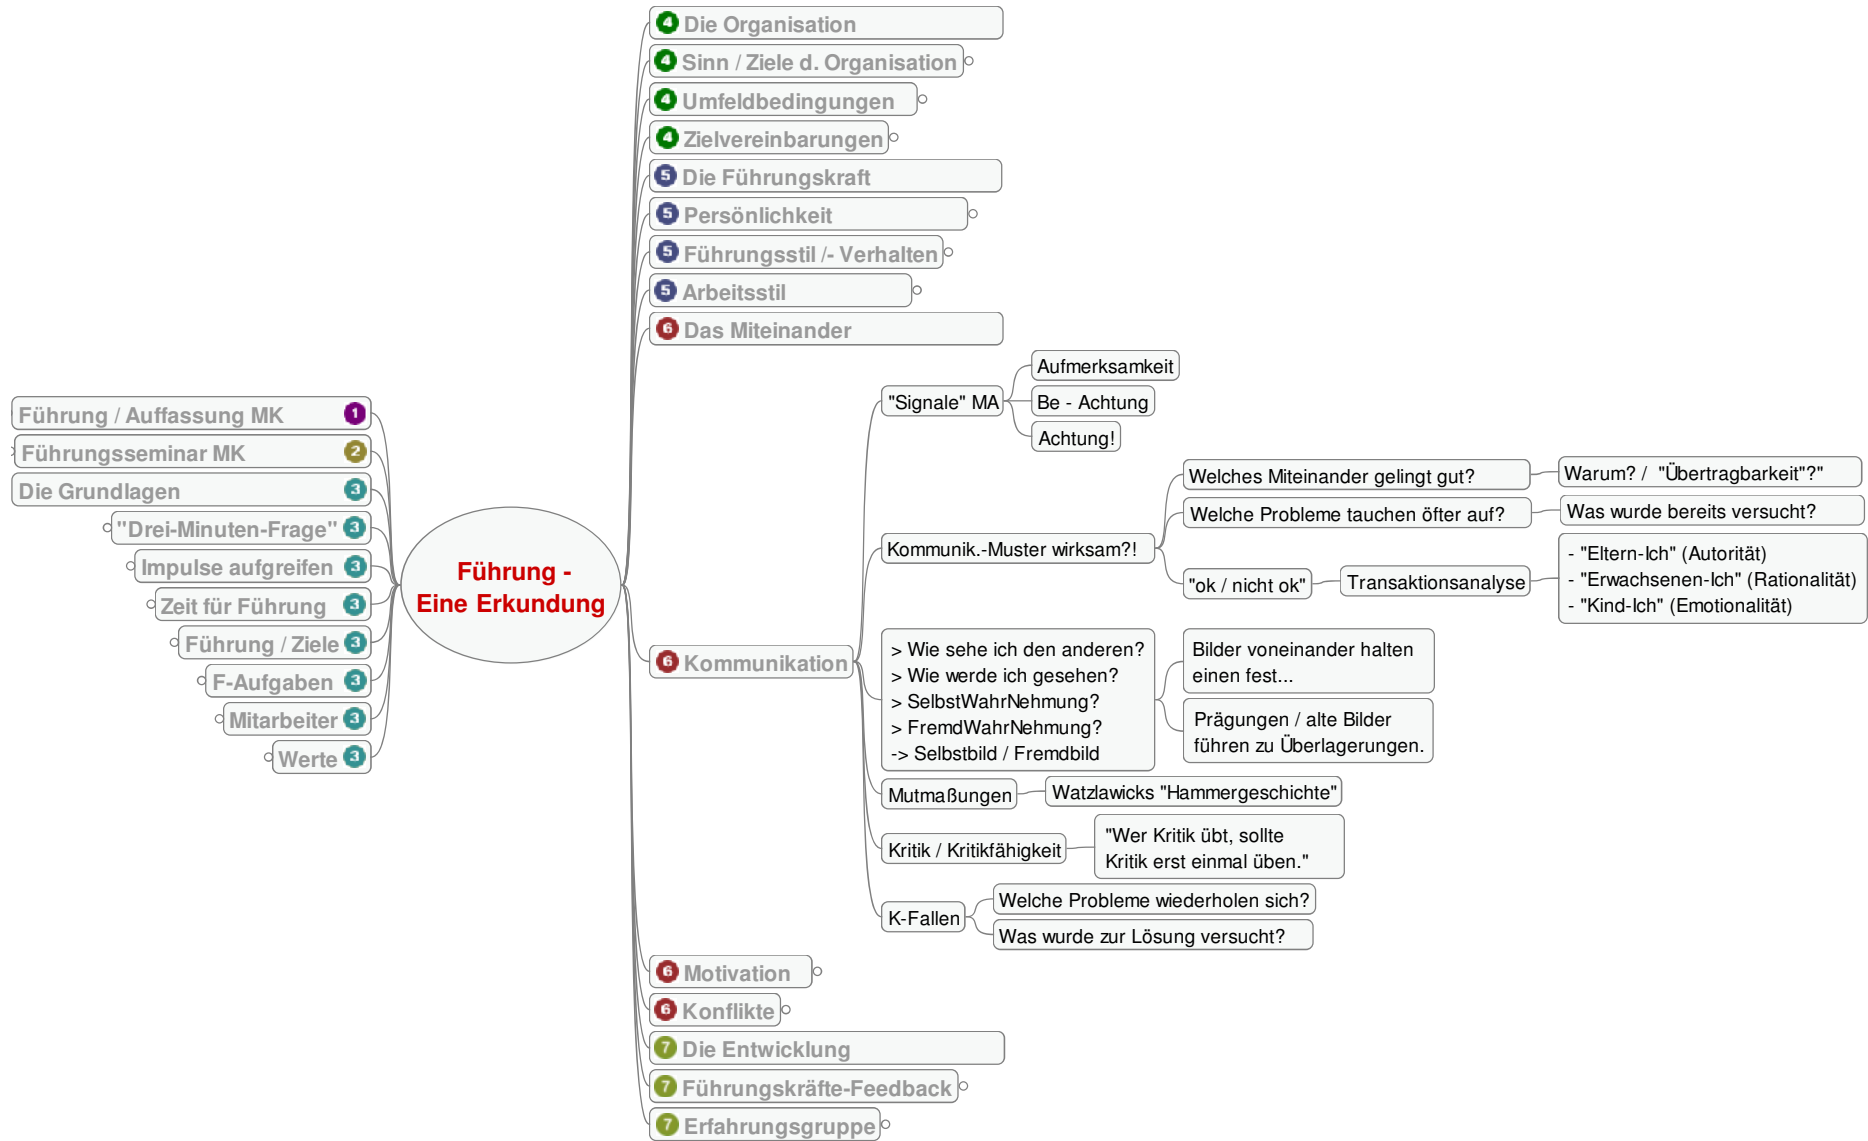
Führung -
Eine Erkundung

Führung / Auffassung MK 1
Führungsseminar MK 2
Die Grundlagen 3
"Drei-Minuten-Frage" 3
Impulse aufgreifen 3
Zeit für Führung 3
Führung / Ziele 3
F-Aufgaben 3
Mitarbeiter 3
Werte 3

4 Die Organisation
4 Sinn / Ziele d. Organisation
4 Umfeldbedingungen
4 Zielvereinbarungen
5 Die Führungskraft
5 Persönlichkeit
5 Führungsstil /- Verhalten
5 Arbeitsstil
6 Das Miteinander
6 Kommunikation

"Signale" MA
Aufmerksamkeit
Be - Achtung
Achtung!

Kommunik.-Muster wirksam?!
Welches Miteinander gelingt gut?
Warum? / "Übertragbarkeit"?"
Welche Probleme tauchen öfter auf?
Was wurde bereits versucht?
"ok / nicht ok"
Transaktionsanalyse
- "Eltern-Ich" (Autorität)
- "Erwachsenen-Ich" (Rationalität)
- "Kind-Ich" (Emotionalität)

> Wie sehe ich den anderen?
> Wie werde ich gesehen?
> SelbstWahrNehmung?
> FremdWahrNehmung?
-> Selbstbild / Fremdbild
Bilder voneinander halten einen fest...
Prägungen / alte Bilder führen zu Überlagerungen.

Mutmaßungen
Watzlawicks "Hammergeschichte"

Kritik / Kritikfähigkeit
"Wer Kritik übt, sollte Kritik erst einmal üben."

K-Fallen
Welche Probleme wiederholen sich?
Was wurde zur Lösung versucht?

6 Motivation
6 Konflikte
7 Die Entwicklung
7 Führungskräfte-Feedback
7 Erfahrungsgruppe